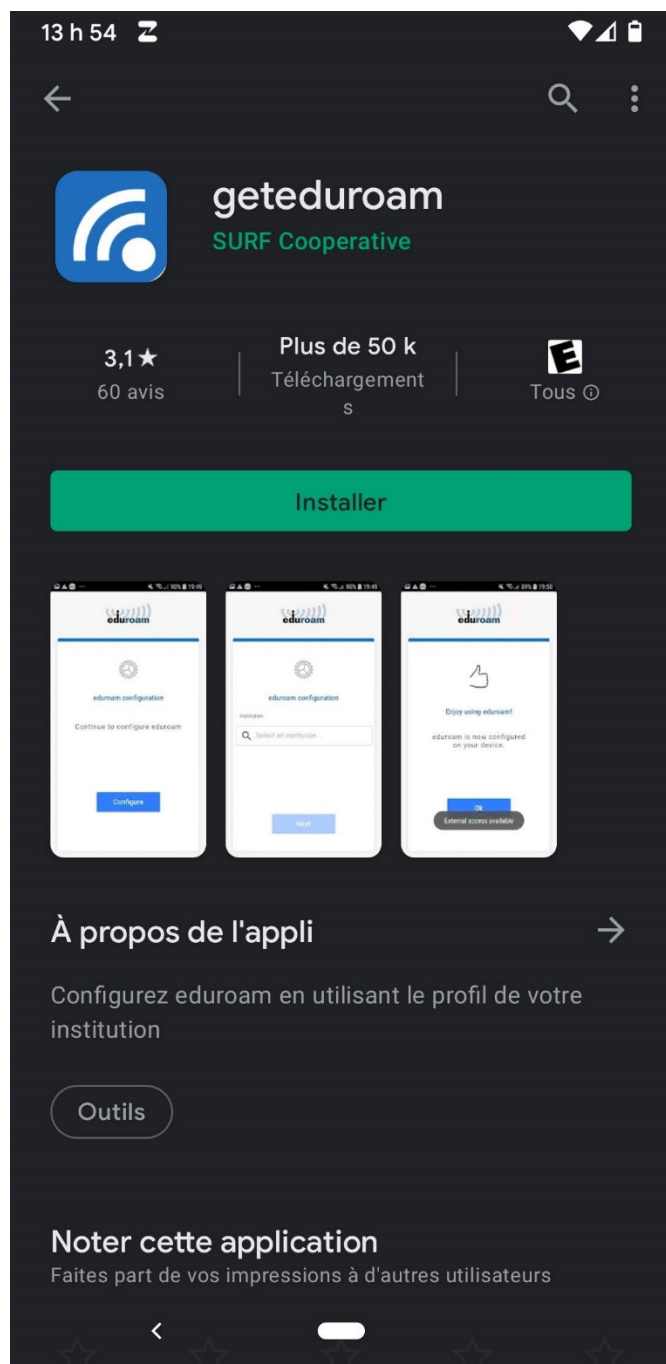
13 h 54

geteduroam
SURF Cooperative

3,1★
60 avis

Plus de 50 k
Téléchargements

E
Tous ⓘ

Installer

eduroam
eduroam configuration
Continue to configure eduroam
Configure

eduroam
eduroam configuration
Institution
Select an institution...
Next

eduroam
Enjoy using eduroam!
eduroam is now configured on your device.
Ok
External access available

À propos de l'appli

Configurez eduroam en utilisant le profil de votre institution

Outils

Noter cette application
Faites part de vos impressions à d'autres utilisateurs